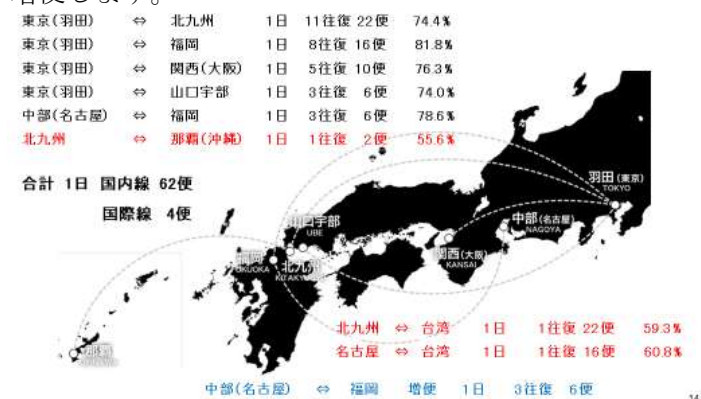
東京(羽田) ⇔ 北九州 1日 11往復 22便 74.4%
東京(羽田) ⇔ 福岡 1日 8往復 16便 81.8%
東京(羽田) ⇔ 関西(大阪) 1日 5往復 10便 76.3%
東京(羽田) ⇔ 山口宇部 1日 3往復 6便 74.0%
中部(名古屋) ⇔ 福岡 1日 3往復 6便 78.6%
北九州 ⇔ 那覇(沖縄) 1日 1往復 2便 55.6%

合計 1日 国内線 62便
国際線 4便

羽田(東京) TOKYO
中部(名古屋) NAGOYA
山口宇部 UBE
福岡 FUKUOKA
北九州 KITAKYUSHU
関西(大阪) KANSAI
那覇 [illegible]

北九州 ⇔ 台湾 1日 1往復 22便 59.3%
名古屋 ⇔ 台湾 1日 1往復 16便 60.8%

中部(名古屋) ⇔ 福岡 増便 1日 3往復 6便

14